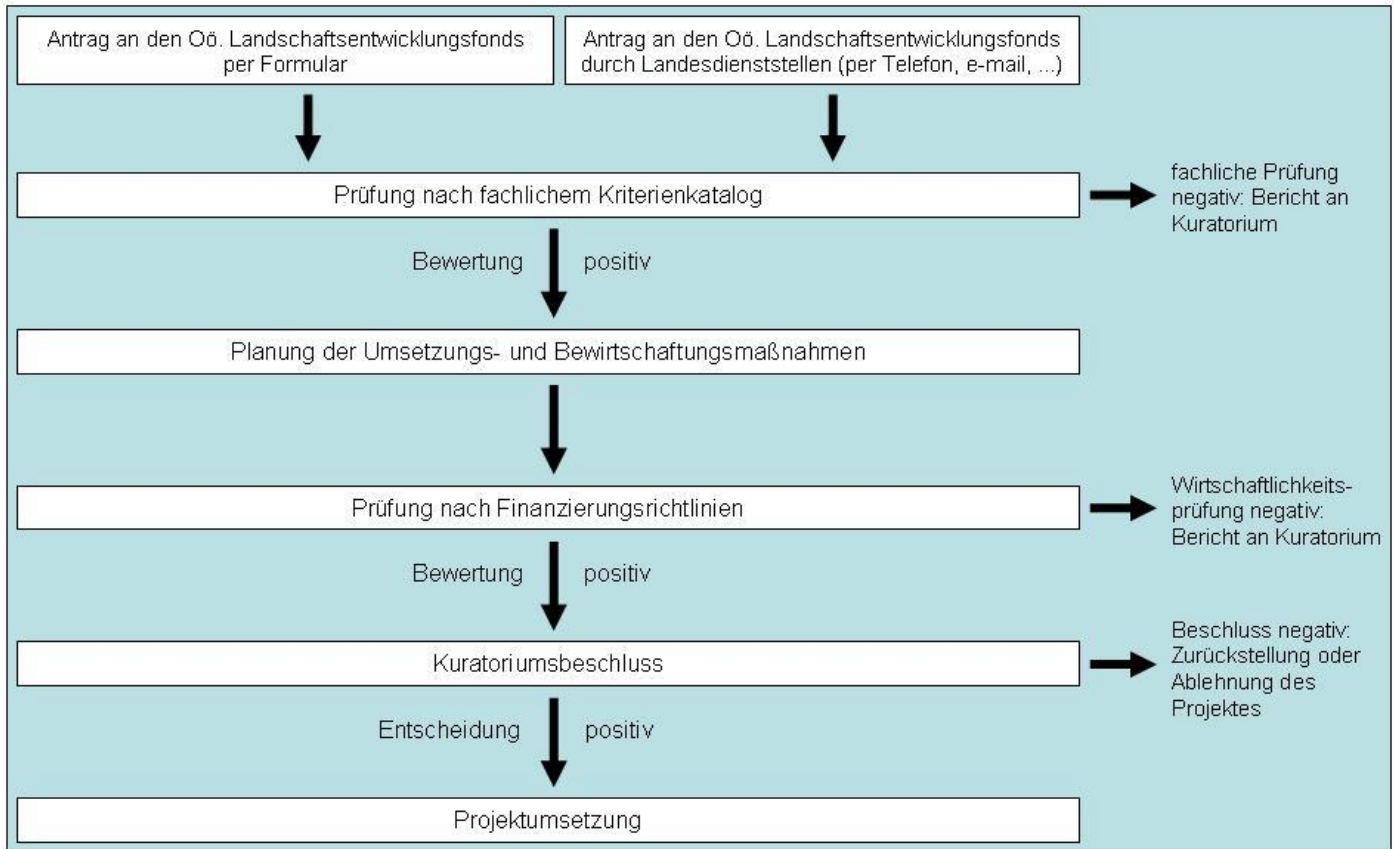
Antrag an den Oö. Landschaftsentwicklungsfonds per Formular

Antrag an den Oö. Landschaftsentwicklungsfonds durch Landesdienststellen (per Telefon, e-mail, ...)

Prüfung nach fachlichem Kriterienkatalog

fachliche Prüfung negativ: Bericht an Kuratorium

Bewertung positiv

Planung der Umsetzungs- und Bewirtschaftungsmaßnahmen

Prüfung nach Finanzierungsrichtlinien

Wirtschaftlichkeitsprüfung negativ: Bericht an Kuratorium

Bewertung positiv

Kuratoriumsbeschluss

Beschluss negativ: Zurückstellung oder Ablehnung des Projektes

Entscheidung positiv

Projektumsetzung